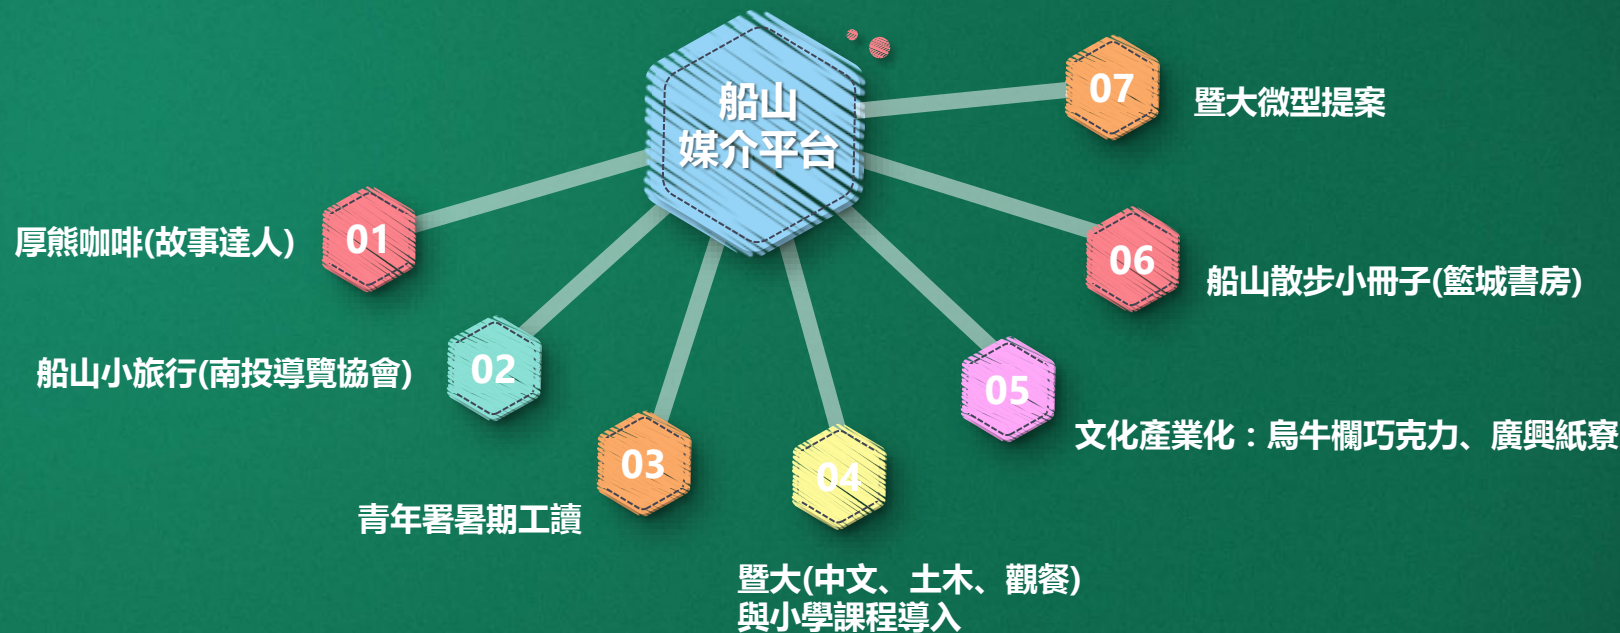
船山
媒介平台

07 暨大微型提案

01 厚熊咖啡(故事達人)

06 船山散步小冊子(籃城書房)

02 船山小旅行(南投導覽協會)

05 文化產業化：烏牛欄巧克力、廣興紙寮

03 青年署暑期工讀

04 暨大(中文、土木、觀餐)與小學課程導入